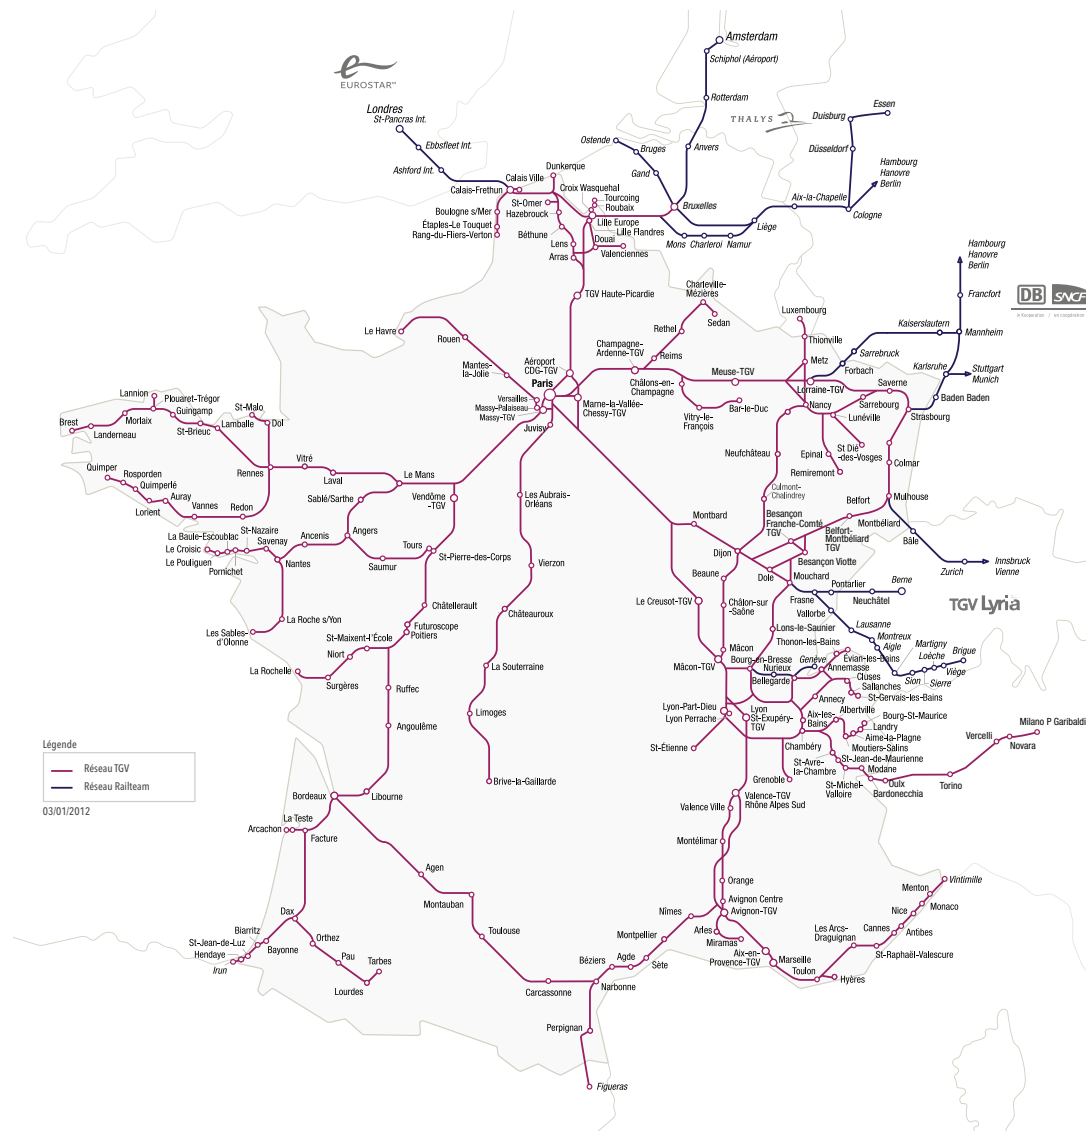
EUROSTAR
Amsterdam
Schiphol (Aéroport)
Rotterdam
THALYS
Londres
St-Pancras Int.
Ebbsfleet Int.
Ashford Int.
Ostende
Bruges
Anvers
Duisburg
Essen
Düsseldorf
Hambourg
Hanovre
Berlin
Gand
Bruxelles
Aix-la-Chapelle
Cologne
Calais-Frethun
Calais Ville
Dunkerque
Croix Wasquehal
Tourcoing
Roubaix
St-Omer
Hazebrouck
Lille Europe
Lille Flandres
Boulogne s/Mer
Étaples-Le Touquet
Rang-du-Fliers-Verton
Béthune
Lens
Douai
Arras
Valenciennes
Mons
Charleroi
Namur
Liège
Hambourg
Hanovre
Berlin
DB
SNCF
Francfort
TGV Haute-Picardie
Charleville-Mézières
Sedan
Luxembourg
Kaiserslautern
Mannheim
Le Havre
Rouen
Rethel
Thionville
Sarrebruck
Mantes-la-Jolie
Aéroport CDG-TGV
Paris
Champagne-Ardenne-TGV
Reims
Metz
Forbach
Karlsruhe
Stuttgart
Munich
Versailles
Massy-Palaiseau
Massy-TGV
Marne-la-Vallée-Chessy-TGV
Châlons-en-Champagne
Meuse-TGV
Lorraine-TGV
Saverne
Baden Baden
Lannion
Plouaret-Trégor
Morlaix
Guingamp
St-Malo
Brest
Landerneau
St-Brieuc
Lamballe
Dol
Juvisy
Vitry-le-François
Bar-le-Duc
Nancy
Sarrebourg
Lunéville
Strasbourg
Rennes
Neufchâteau
Epinal
St Dié-des-Vosges
Quimper
Rosporden
Quimperlé
Vitré
Laval
Le Mans
Remiremont
Colmar
Auray
Lorient
Vannes
Redon
Sablé/Sarthe
Vendôme-TGV
Les Aubrais-Orléans
Culmont-Chalindrey
Mulhouse
Belfort
St-Nazaire
La Baule-Escoublac
Le Croisic
Le Pouliguen
Pornichet
Savenay
Ancenis
Angers
Nantes
Tours
Saumur
St-Pierre-des-Corps
Vierzon
Montbard
Besançon Franche-Comté TGV
Belfort-Montbéliard TGV
Montbéliard
Bâle
Dijon
Besançon Viotte
Dole
Mouchard
Zurich
Innsbruck
Vienne
Beaune
Pontarlier
Berne
Le Creusot-TGV
Châtellerault
Châteauroux
Frasne
Neuchâtel
TGV Lyria
Vallorbe
Les Sables-d'Olonne
La Roche s/Yon
Futuroscope
Poitiers
Châlon-sur-Saône
Lons-le-Saunier
Lausanne
St-Maixent-l'École
Thonon-les-Bains
Montreux
Aigle
Martigny
Loèche
Brigue
Niort
Mâcon
Évian-les-Bains
Sion
Sierre
Viège
La Rochelle
Surgères
La Souterraine
Mâcon-TGV
Bourg-en-Bresse
Nurieux
Genève
Annemasse
Ruffec
Bellegarde
Cluses
Sallanches
St-Gervais-les-Bains
Lyon-Part-Dieu
Lyon Perrache
Lyon St-Exupéry-TGV
Annecy
Limoges
Aix-les-Bains
Albertville
Bourg-St-Maurice
Milano P Garibaldi
Angoulême
Landry
Aime-la-Plagne
Vercelli
Novara
Légende
Réseau TGV
Réseau Railteam
03/01/2012
St-Étienne
Moutiers-Salins
Chambéry
St-Jean-de-Maurienne
Brive-la-Gaillarde
St-Avre-la-Chambre
Modane
Grenoble
St-Michel-Valloire
Oulx
Bardonecchia
Torino
Bordeaux
Libourne
La Teste
Arcachon
Facture
Valence Ville
Valence-TGV Rhône Alpes Sud
Agen
Montélimar
Orange
Montauban
Avignon Centre
Avignon-TGV
Menton
Vintimille
Nîmes
Monaco
Nice
Antibes
Les Arcs-Draguignan
Cannes
St-Raphaël-Valescure
Biarritz
Dax
St-Jean-de-Luz
Bayonne
Hendaye
Irun
Orthez
Toulouse
Montpellier
Arles
Miramas
Aix-en-Provence-TGV
Marseille
Toulon
Hyères
Pau
Tarbes
Lourdes
Béziers
Agde
Sète
Carcassonne
Narbonne
Perpignan
Figueras